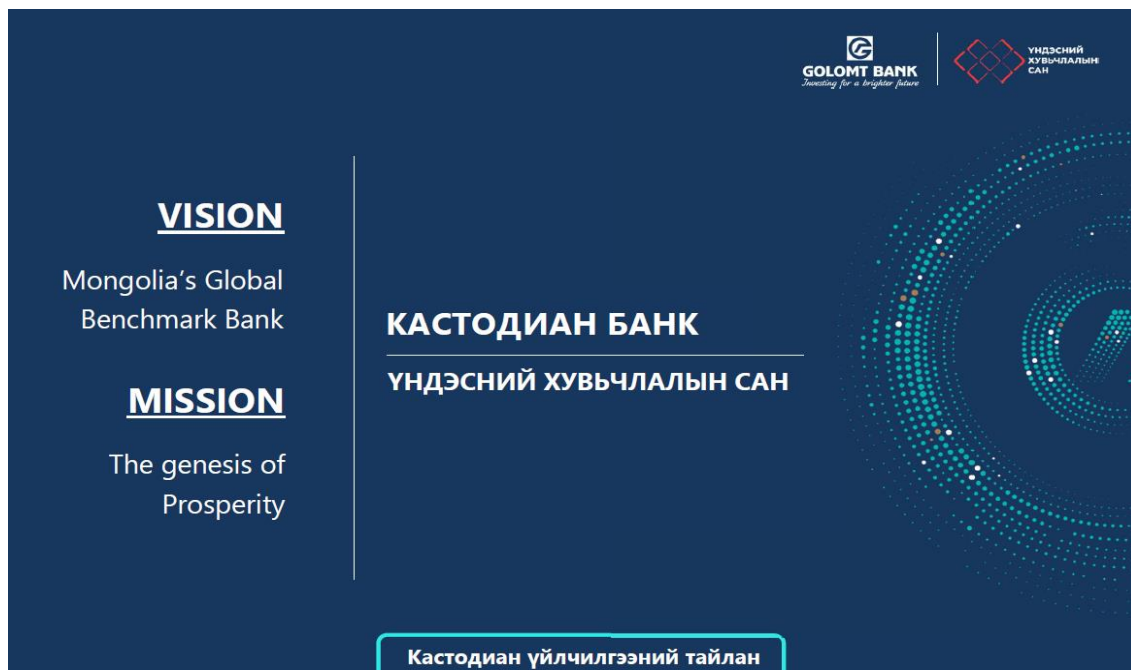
GOLOMT BANK
Investing for a brighter future

ҮНДЭСНИЙ ХУВЬЧЛАЛЫН САН

VISION

Mongolia's Global Benchmark Bank

MISSION

The genesis of Prosperity

КАСТОДИАН БАНК

ҮНДЭСНИЙ ХУВЬЧЛАЛЫН САН

Кастодиан үйлчилгээний тайлан